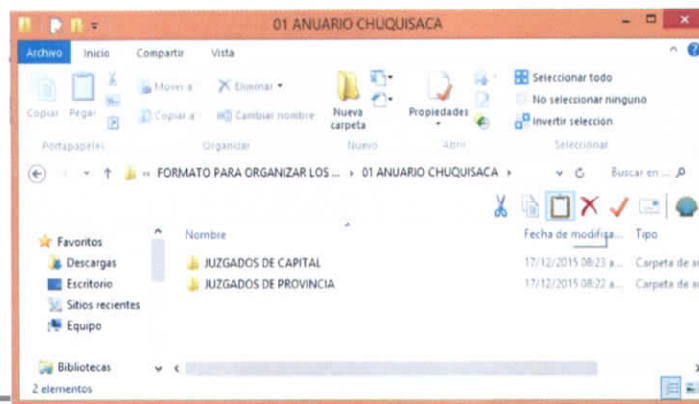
01 ANUARIO CHUQUISACA

Archivo Inicio Compartir Vista

Copiar Pegar
Mover a Copiar a
Eliminar Cambiar nombre
Nueva carpeta
Propiedades
Seleccionar todo
No seleccionar ninguno
Invertir selección

Portapapeles Organizar Nuevo Abrir Seleccionar

« FORMATO PARA ORGANIZAR LOS ... › 01 ANUARIO CHUQUISACA ›
Buscar en ...

Favoritos
Descargas
Escritorio
Sitios recientes
Equipo

Bibliotecas

| Nombre | Fecha de modifica... | Tipo |
|---|---|---|
| JUZGADOS DE CAPITAL | 17/12/2015 08:23 a... | Carpeta de ar |
| JUZGADOS DE PROVINCIA | 17/12/2015 08:22 a... | Carpeta de ar |

2 elementos